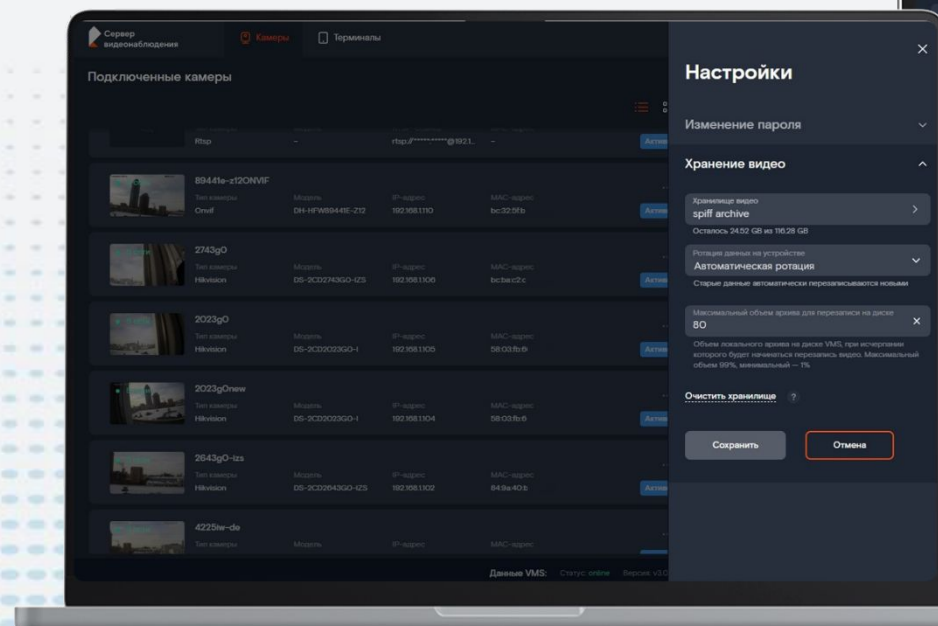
Сервер видеонаблюдения

Камеры

Терминалы

Подключенные камеры

Rtsp

-

rtsp://********@192.1...

-

Актив

89441e-z12ONVIF

Тип камеры

Onvif

Модель

DH-HFW89441E-Z12

IP-адрес

192.168.1.110

MAC-адрес

bc:32:5b

Актив

2743gO

Тип камеры

Hikvision

Модель

DS-2CD2743GO-IZS

IP-адрес

192.168.1.106

MAC-адрес

bc:ba:c2:c

Актив

2023gO

Тип камеры

Hikvision

Модель

DS-2CD2023GO-I

IP-адрес

192.168.1.105

MAC-адрес

58:03:fb:8

Актив

2023gOnew

Тип камеры

Hikvision

Модель

DS-2CD2023GO-I

IP-адрес

192.168.1.104

MAC-адрес

58:03:fb:8

Актив

2643gO-izs

Тип камеры

Hikvision

Модель

DS-2CD2643GO-IZS

IP-адрес

192.168.1.102

MAC-адрес

84:9a:40:b

Актив

4225iw-de

Тип камеры

Модель

IP-адрес

MAC-адрес

Данные VMS:

Статус online

Версия v1.0

Настройки

Изменение пароля

Хранение видео

Хранилище видео

spiff archive

Осталось 24.52 GB из 116.28 GB

Ротация данных на устройстве

Автоматическая ротация

Старые данные автоматически перезаписываются новыми

Максимальный объем архива для перезаписи на диске

80

Объем локального архива на диске VMS, при исчерпании которого будет начинаться перезапись видео. Максимальный объем 99%, минимальный — 1%

Очистить хранилище

?

Сохранить

Отмена